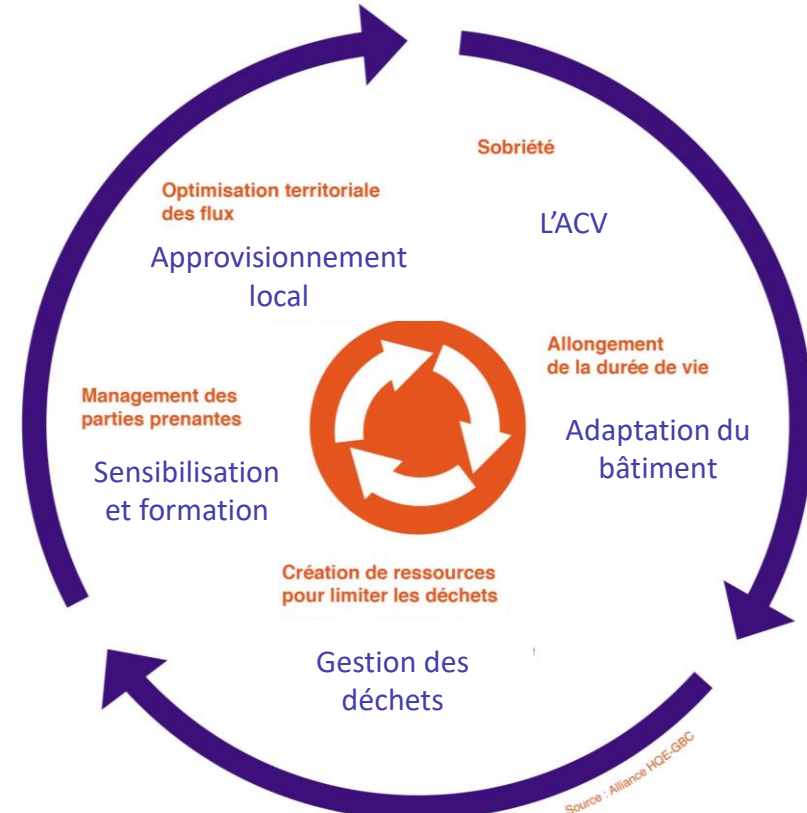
Sobriété

L'ACV

Optimisation territoriale des flux

Approvisionnement local

Allongement de la durée de vie

Adaptation du bâtiment

Management des parties prenantes

Sensibilisation et formation

Création de ressources pour limiter les déchets

Gestion des déchets

Source : Alliance HQE-GBC